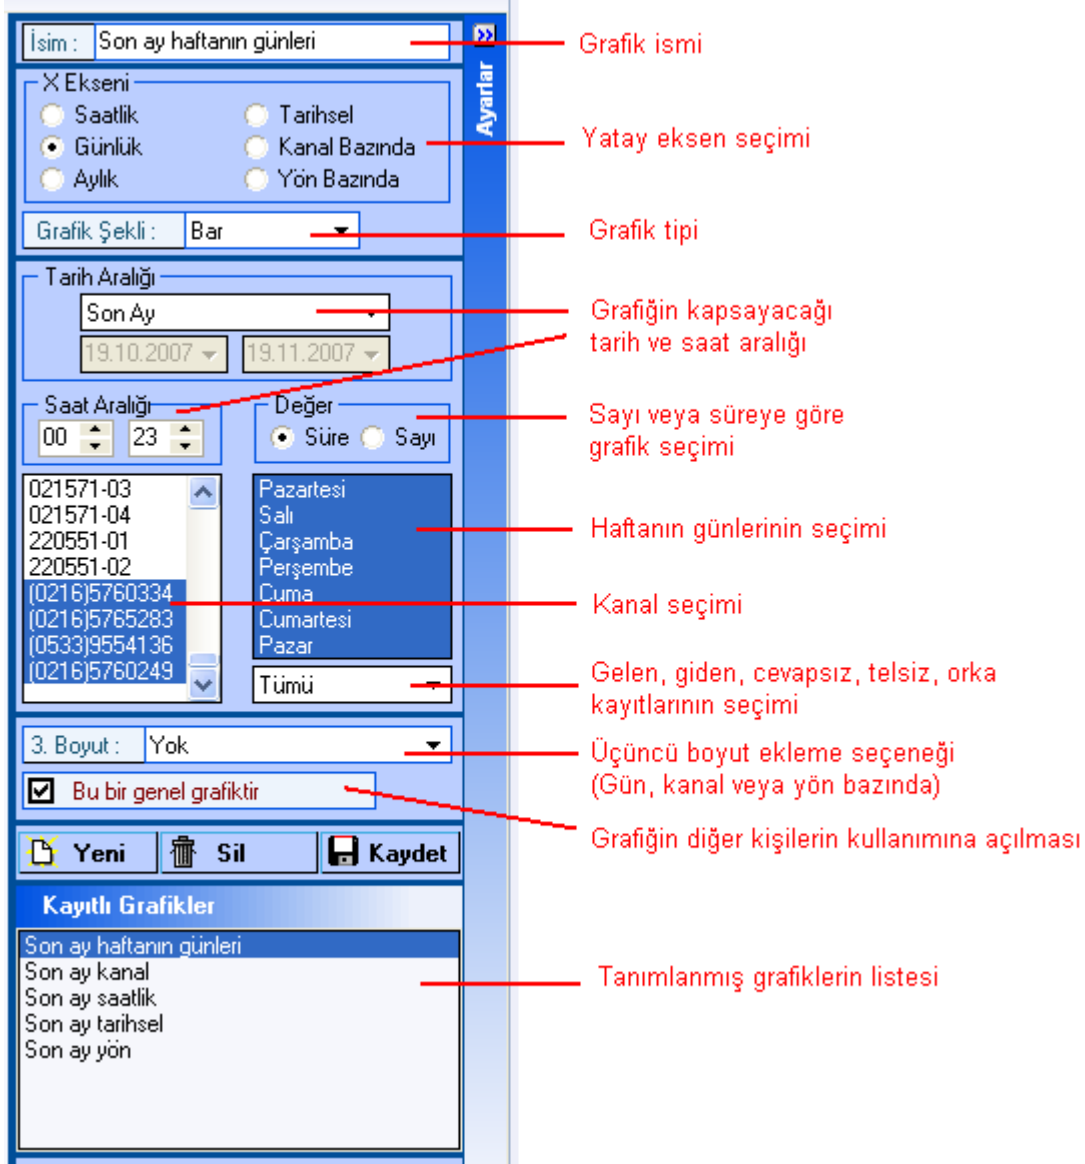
İsim : Son ay haftanın günleri

Ayarlar

X Ekseni
Saatlik
Tarihsel
Günlük
Kanal Bazında
Aylık
Yön Bazında

Grafik Şekli : Bar

Tarih Aralığı
Son Ay
19.10.2007
19.11.2007

Saat Aralığı
00
23

Değer
Süre
Sayı

021571-03
021571-04
220551-01
220551-02
(0216)5760334
(0216)5765283
(0533)9554136
(0216)5760249

Pazartesi
Salı
Çarşamba
Perşembe
Cuma
Cumartesi
Pazar

Tümü

3. Boyut : Yok

Bu bir genel grafiktir

Yeni
Sil
Kaydet

Kayıtlı Grafikler
Son ay haftanın günleri
Son ay kanal
Son ay saatlik
Son ay tarihsel
Son ay yön

Grafik ismi

Yatay eksen seçimi

Grafik tipi

Grafiğin kapsayacağı tarih ve saat aralığı

Sayı veya süreye göre grafik seçimi

Haftanın günlerinin seçimi

Kanal seçimi

Gelen, giden, cevapsız, telsiz, orka kayıtlarının seçimi

Üçüncü boyut ekleme seçeneği (Gün, kanal veya yön bazında)

Grafiğin diğer kişilerin kullanımına açılması

Tanımlanmış grafiklerin listesi